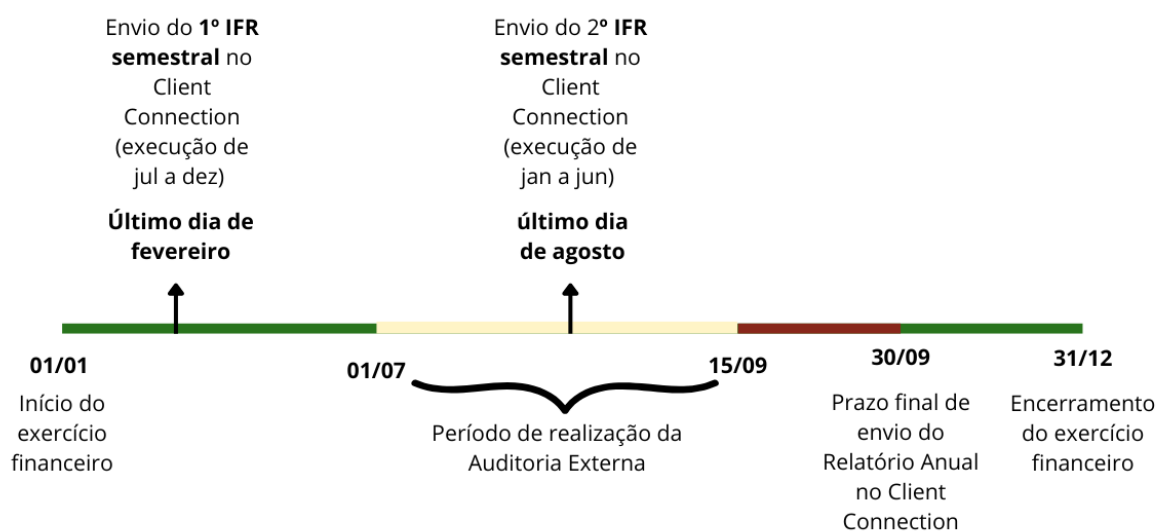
Envio do **1º IFR semestral** no Client Connection (execução de jul a dez)

**Último dia de fevereiro**

Envio do 2º **IFR semestral** no Client Connection (execução de jan a jun)

**último dia de agosto**

**01/01**

Início do exercício financeiro

**01/07**

**15/09**

Período de realização da Auditoria Externa

**30/09**

Prazo final de envio do Relatório Anual no Client Connection

**31/12**

Encerramento do exercício financeiro